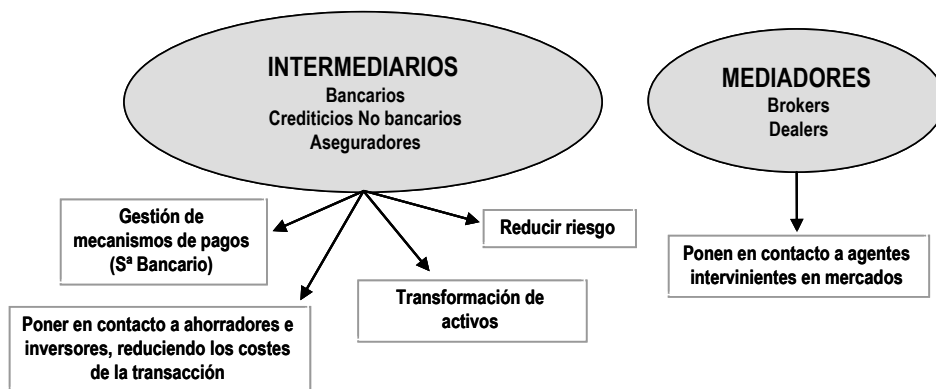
INTERMEDIARIOS
Bancarios
Crediticios No bancarios
Aseguradores

MEDIADORES
Brokers
Dealers

Gestión de mecanismos de pagos (Sª Bancario)

Reducir riesgo

Ponen en contacto a agentes intervinientes en mercados

Transformación de activos

Poner en contacto a ahorradores e inversores, reduciendo los costes de la transacción